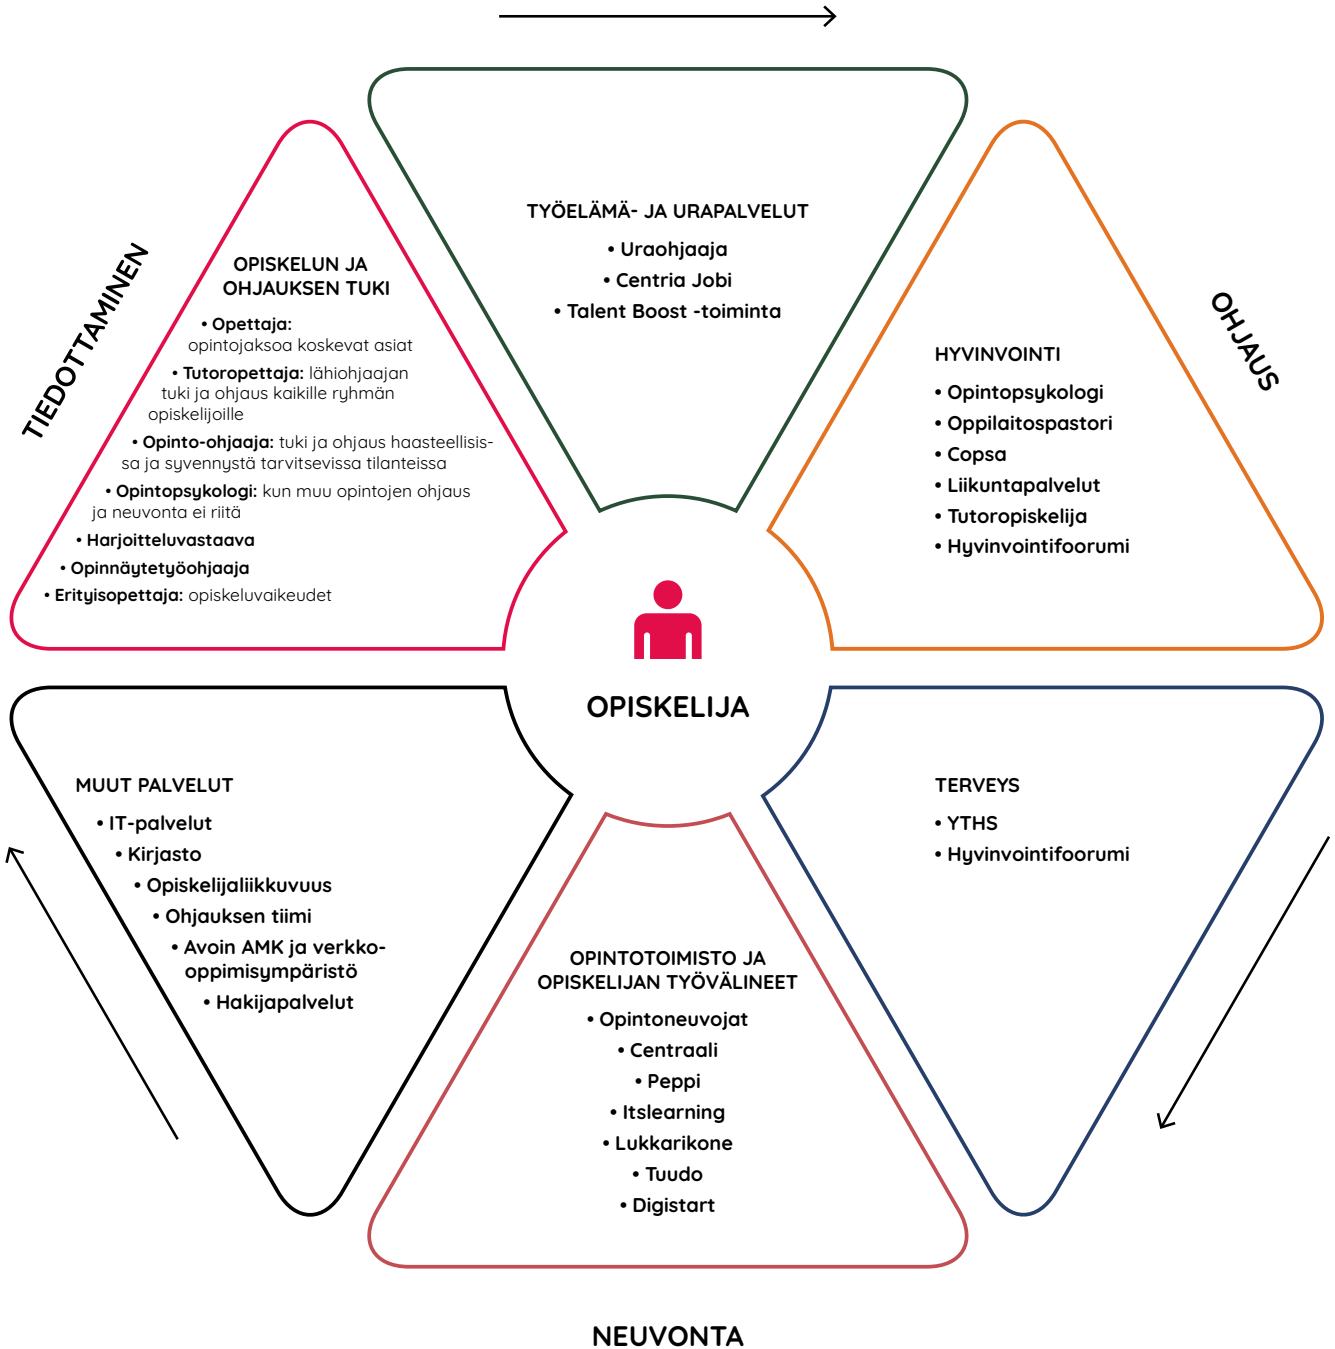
TIEDOTTAMINEN

OPISKELUN JA OHJAUKSEN TUKI

• Opettaja: opintojaksoa koskevat asiat
• Tutoropettaja: lähiohjaajan tuki ja ohjaus kaikille ryhmän opiskelijoille
• Opinto-ohjaaja: tuki ja ohjaus haasteellisissa ja syvennystä tarvitsevissa tilanteissa
• Opintopsykologi: kun muu opintojen ohjaus ja neuvonta ei riitä
• Harjoitteluvastaava
• Opinnäytetyöohjaaja
• Erityisopettaja: opiskeluvaikeudet

TYÖELÄMÄ- JA URAPALVELUT

• Uraohjaaja
• Centria Jobi
• Talent Boost -toiminta

OHJAUS

HYVINVOINTI

• Opintopsykologi
• Oppilaitospastori
• Copsa
• Liikuntapalvelut
• Tutoropiskelija
• Hyvinvointifoorumi

OPISKELIJA

MUUT PALVELUT

• IT-palvelut
• Kirjasto
• Opiskelijaliikkuvuus
• Ohjauksen tiimi
• Avoin AMK ja verkko-oppimisympäristö
• Hakijapalvelut

TERVEYS

• YTHS
• Hyvinvointifoorumi

OPINTOTOIMISTO JA OPISKELIJAN TYÖVÄLINEET

• Opintoneuvojat
• Centraali
• Peppi
• Itslearning
• Lukkarikone
• Tuudo
• Digistart

NEUVONTA